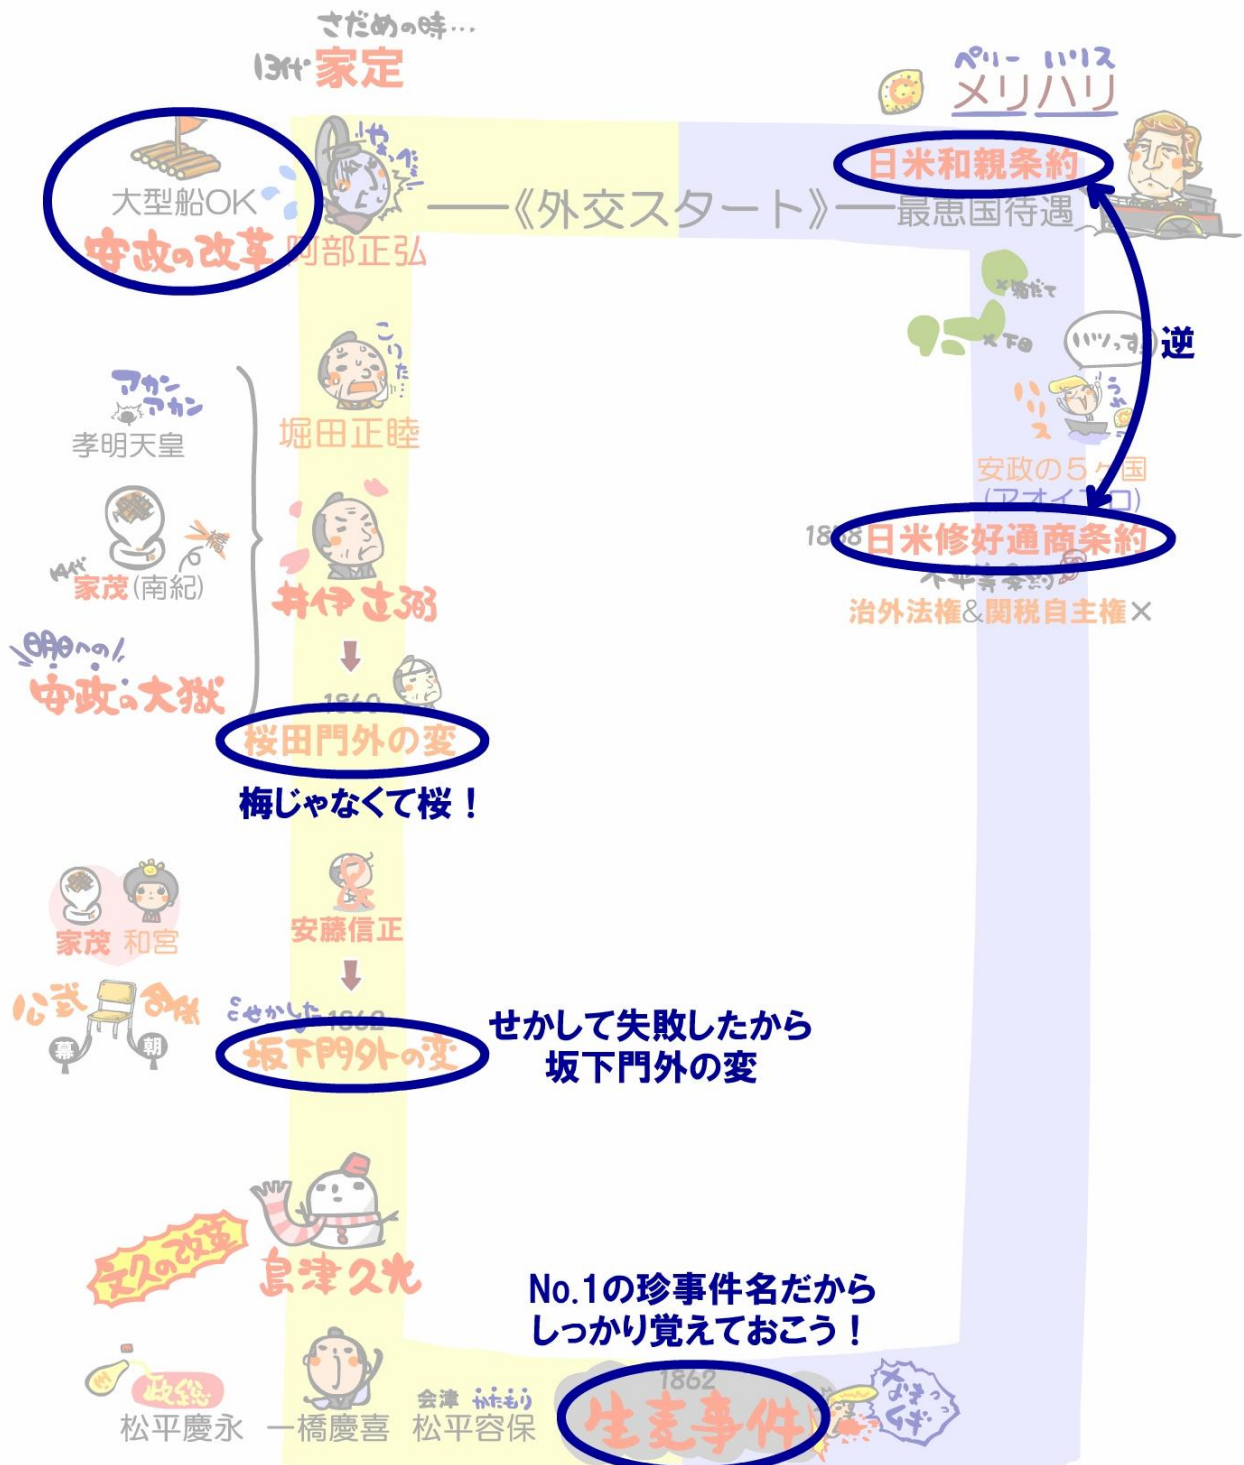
さだめの時…
13代 家定

ペリー ハリス
メリハリ

日米和親条約

大型船OK
安政の改革 阿部正弘

やんべぇ

—《外交スタート》— 最恵国待遇

箱館
下田
いいッすよ
逆

ハリス

安政の5ヶ国
(アオイフロ)
1858 日米修好通商条約
不平等条約
治外法権&関税自主権×

こりた…
堀田正睦

アカンアカン
孝明天皇

14代 家茂(南紀)

明日への!
安政の大獄

井伊直弼

1860
桜田門外の変
梅じゃなくて桜!

家茂 和宮

安藤信正

公武合体
幕 朝

せかした 1862
坂下門外の変
せかして失敗したから
坂下門外の変

文久の改革
島津久光

No.1の珍事件名だから
しっかり覚えておこう!

政総
松平慶永 一橋慶喜 会津 かたもり 松平容保

1862
生麦事件
なまむぎ